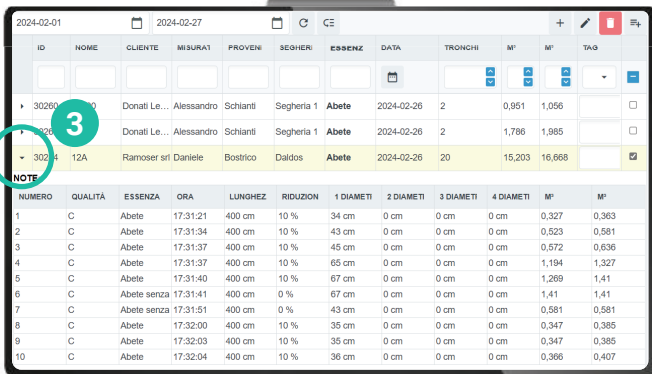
2024-02-01 2024-02-27

| | ID | NOME | CLIENTE | MISURAT | PROVENI | SEGHERI | ESSENZ | DATA | TRONCHI | M³ | M³ | TAG | |
|---|---|---|---|---|---|---|---|---|---|---|---|---|---|
| | 30260 | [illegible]0 | Donati Le... | Alessandro | Schianti | Segheria 1 | Abete | 2024-02-26 | 2 | 0,951 | 1,056 | | |
| | 3026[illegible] | | Donati Le... | Alessandro | Schianti | Segheria 1 | Abete | 2024-02-26 | 2 | 1,786 | 1,985 | | |
| | 302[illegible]4 | 12A | Ramoser srl | Daniele | Bostrico | Daldos | Abete | 2024-02-26 | 20 | 15,203 | 16,668 | | |

3

NOTE

| NUMERO | QUALITÀ | ESSENZA | ORA | LUNGHEZ | RIDUZION | 1 DIAMETI | 2 DIAMETI | 3 DIAMETI | 4 DIAMETI | M³ | M³ |
|---|---|---|---|---|---|---|---|---|---|---|---|
| 1 | C | Abete | 17:31:21 | 400 cm | 10 % | 34 cm | 0 cm | 0 cm | 0 cm | 0,327 | 0,363 |
| 2 | C | Abete | 17:31:34 | 400 cm | 10 % | 43 cm | 0 cm | 0 cm | 0 cm | 0,523 | 0,581 |
| 3 | C | Abete | 17:31:37 | 400 cm | 10 % | 45 cm | 0 cm | 0 cm | 0 cm | 0,572 | 0,636 |
| 4 | C | Abete | 17:31:37 | 400 cm | 10 % | 65 cm | 0 cm | 0 cm | 0 cm | 1,194 | 1,327 |
| 5 | C | Abete | 17:31:40 | 400 cm | 10 % | 67 cm | 0 cm | 0 cm | 0 cm | 1,269 | 1,41 |
| 6 | C | Abete senza | 17:31:41 | 400 cm | 0 % | 67 cm | 0 cm | 0 cm | 0 cm | 1,41 | 1,41 |
| 7 | C | Abete senza | 17:31:51 | 400 cm | 0 % | 43 cm | 0 cm | 0 cm | 0 cm | 0,581 | 0,581 |
| 8 | C | Abete | 17:32:00 | 400 cm | 10 % | 35 cm | 0 cm | 0 cm | 0 cm | 0,347 | 0,385 |
| 9 | C | Abete | 17:32:03 | 400 cm | 10 % | 35 cm | 0 cm | 0 cm | 0 cm | 0,347 | 0,385 |
| 10 | C | Abete | 17:32:04 | 400 cm | 10 % | 36 cm | 0 cm | 0 cm | 0 cm | 0,366 | 0,407 |